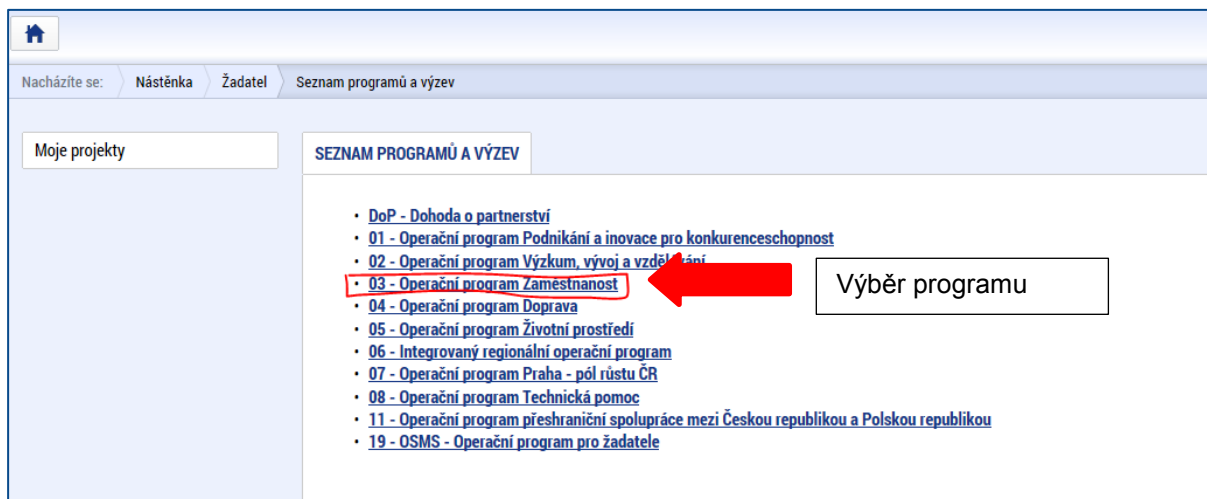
Nacházíte se: Nástěnka Žadatel Seznam programů a výzev

Moje projekty

SEZNAM PROGRAMŮ A VÝZEV

- DoP - Dohoda o partnerství
- 01 - Operační program Podnikání a inovace pro konkurenceschopnost
- 02 - Operační program Výzkum, vývoj a vzdě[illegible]ání
- 03 - Operační program Zaměstnanost
- 04 - Operační program Doprava
- 05 - Operační program Životní prostředí
- 06 - Integrovaný regionální operační program
- 07 - Operační program Praha - pól růstu ČR
- 08 - Operační program Technická pomoc
- 11 - Operační program přeshraniční spolupráce mezi Českou republikou a Polskou republikou
- 19 - OSMS - Operační program pro žadatele

Výběr programu